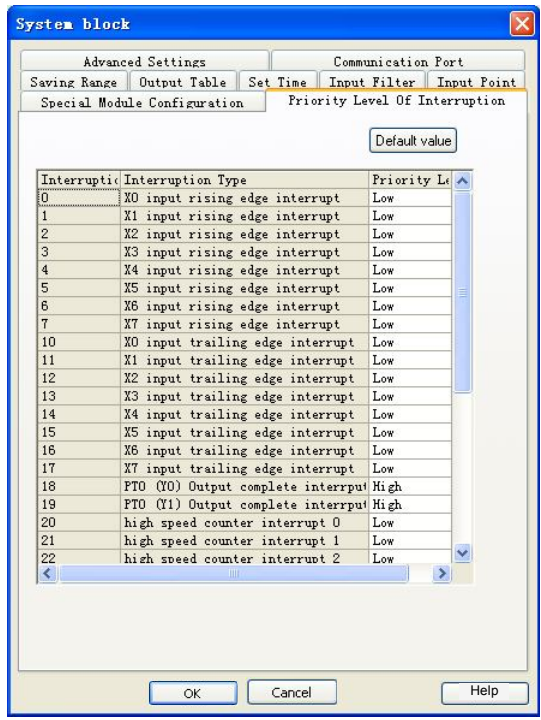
System block

Advanced Settings
Communication Port
Saving Range
Output Table
Set Time
Input Filter
Input Point
Special Module Configuration
Priority Level Of Interruption

Default value

| Interruptic | Interruption Type | Priority Le |
|---|---|---|
| 0 | X0 input rising edge interrupt | Low |
| 1 | X1 input rising edge interrupt | Low |
| 2 | X2 input rising edge interrupt | Low |
| 3 | X3 input rising edge interrupt | Low |
| 4 | X4 input rising edge interrupt | Low |
| 5 | X5 input rising edge interrupt | Low |
| 6 | X6 input rising edge interrupt | Low |
| 7 | X7 input rising edge interrupt | Low |
| 10 | X0 input trailing edge interrupt | Low |
| 11 | X1 input trailing edge interrupt | Low |
| 12 | X2 input trailing edge interrupt | Low |
| 13 | X3 input trailing edge interrupt | Low |
| 14 | X4 input trailing edge interrupt | Low |
| 15 | X5 input trailing edge interrupt | Low |
| 16 | X6 input trailing edge interrupt | Low |
| 17 | X7 input trailing edge interrupt | Low |
| 18 | PTO (Y0) Output complete interrupt | High |
| 19 | PTO (Y1) Output complete interrupt | High |
| 20 | high speed counter interrupt 0 | Low |
| 21 | high speed counter interrupt 1 | Low |
| 22 | high speed counter interrupt 2 | Low |

OK
Cancel
Help